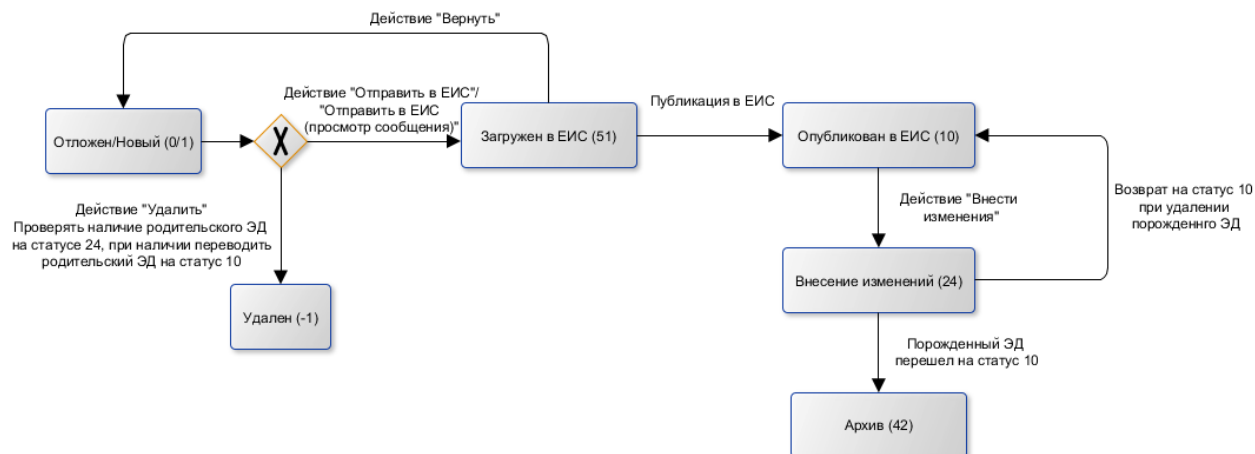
Действие "Вернуть"

Отложен/Новый (0/1)

X

Действие "Отправить в ЕИС"/ "Отправить в ЕИС (просмотр сообщения)"

Загружен в ЕИС (51)

Публикация в ЕИС

Опубликован в ЕИС (10)

Действие "Удалить" Проверять наличие родительского ЭД на статусе 24, при наличии переводить родительский ЭД на статус 10

Удален (-1)

Действие "Внести изменения"

Возврат на статус 10 при удалении порожденнго ЭД

Внесение изменений (24)

Порожденный ЭД перешел на статус 10

Архив (42)